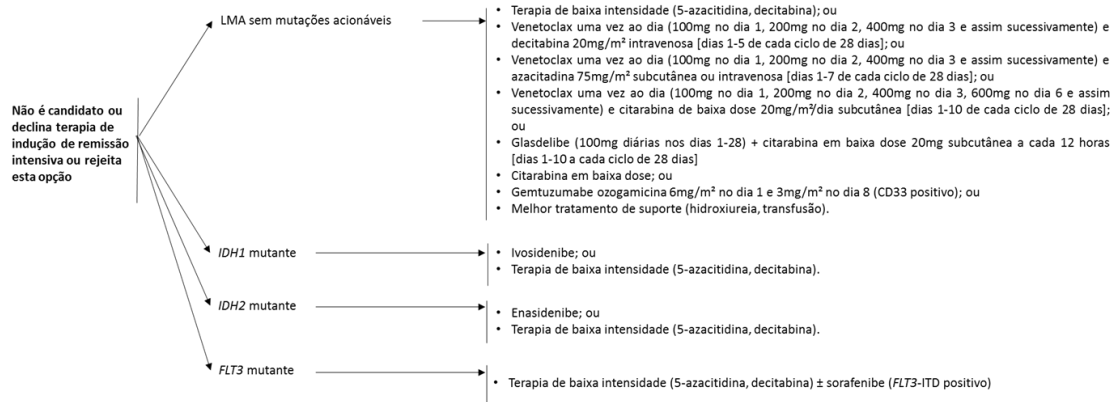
Não é candidato ou declina terapia de indução de remissão intensiva ou rejeita esta opção

LMA sem mutações acionáveis

- Terapia de baixa intensidade (5-azacitidina, decitabina); ou
- Venetoclax uma vez ao dia (100mg no dia 1, 200mg no dia 2, 400mg no dia 3 e assim sucessivamente) e decitabina 20mg/m² intravenosa [dias 1-5 de cada ciclo de 28 dias]; ou
- Venetoclax uma vez ao dia (100mg no dia 1, 200mg no dia 2, 400mg no dia 3 e assim sucessivamente) e azacitadina 75mg/m² subcutânea ou intravenosa [dias 1-7 de cada ciclo de 28 dias]; ou
- Venetoclax uma vez ao dia (100mg no dia 1, 200mg no dia 2, 400mg no dia 3, 600mg no dia 6 e assim sucessivamente) e citarabina de baixa dose 20mg/m²/dia subcutânea [dias 1-10 de cada ciclo de 28 dias]; ou
- Glasdelibe (100mg diárias nos dias 1-28) + citarabina em baixa dose 20mg subcutânea a cada 12 horas [dias 1-10 a cada ciclo de 28 dias]
- Citarabina em baixa dose; ou
- Gemtuzumabe ozogamicina 6mg/m² no dia 1 e 3mg/m² no dia 8 (CD33 positivo); ou
- Melhor tratamento de suporte (hidroxiureia, transfusão).

*IDH1* mutante

- Ivosidenibe; ou
- Terapia de baixa intensidade (5-azacitidina, decitabina).

*IDH2* mutante

- Enasidenibe; ou
- Terapia de baixa intensidade (5-azacitidina, decitabina).

*FLT3* mutante

- Terapia de baixa intensidade (5-azacitidina, decitabina) ± sorafenibe (*FLT3*-ITD positivo)